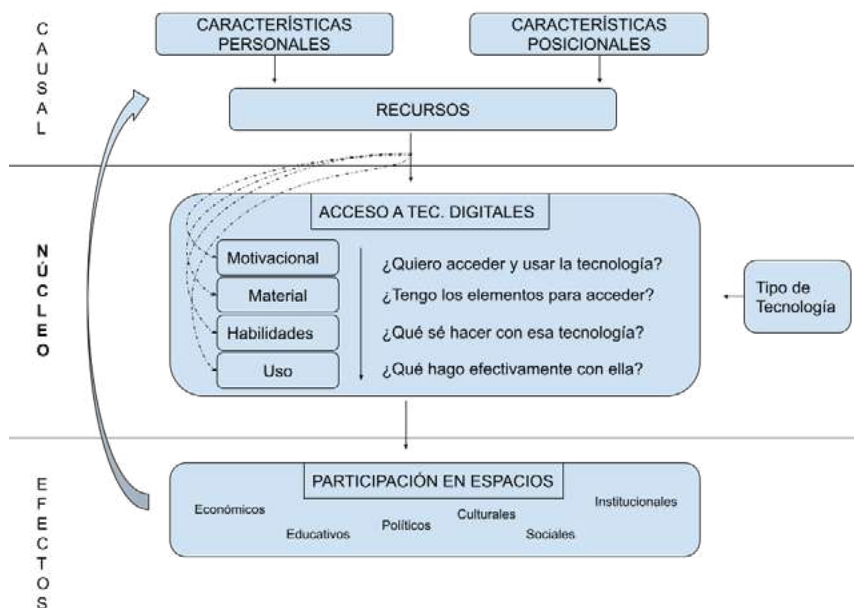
C
A
U
S
A
L

CARACTERÍSTICAS PERSONALES

CARACTERÍSTICAS POSICIONALES

RECURSOS

N
Ú
C
L
E
O

ACCESO A TEC. DIGITALES

Motivacional
Material
Habilidades
Uso

¿Quiero acceder y usar la tecnología?
¿Tengo los elementos para acceder?
¿Qué sé hacer con esa tecnología?
¿Qué hago efectivamente con ella?

Tipo de Tecnología

E
F
E
C
T
O
S

PARTICIPACIÓN EN ESPACIOS

Económicos
Educativos
Políticos
Culturales
Sociales
Institucionales